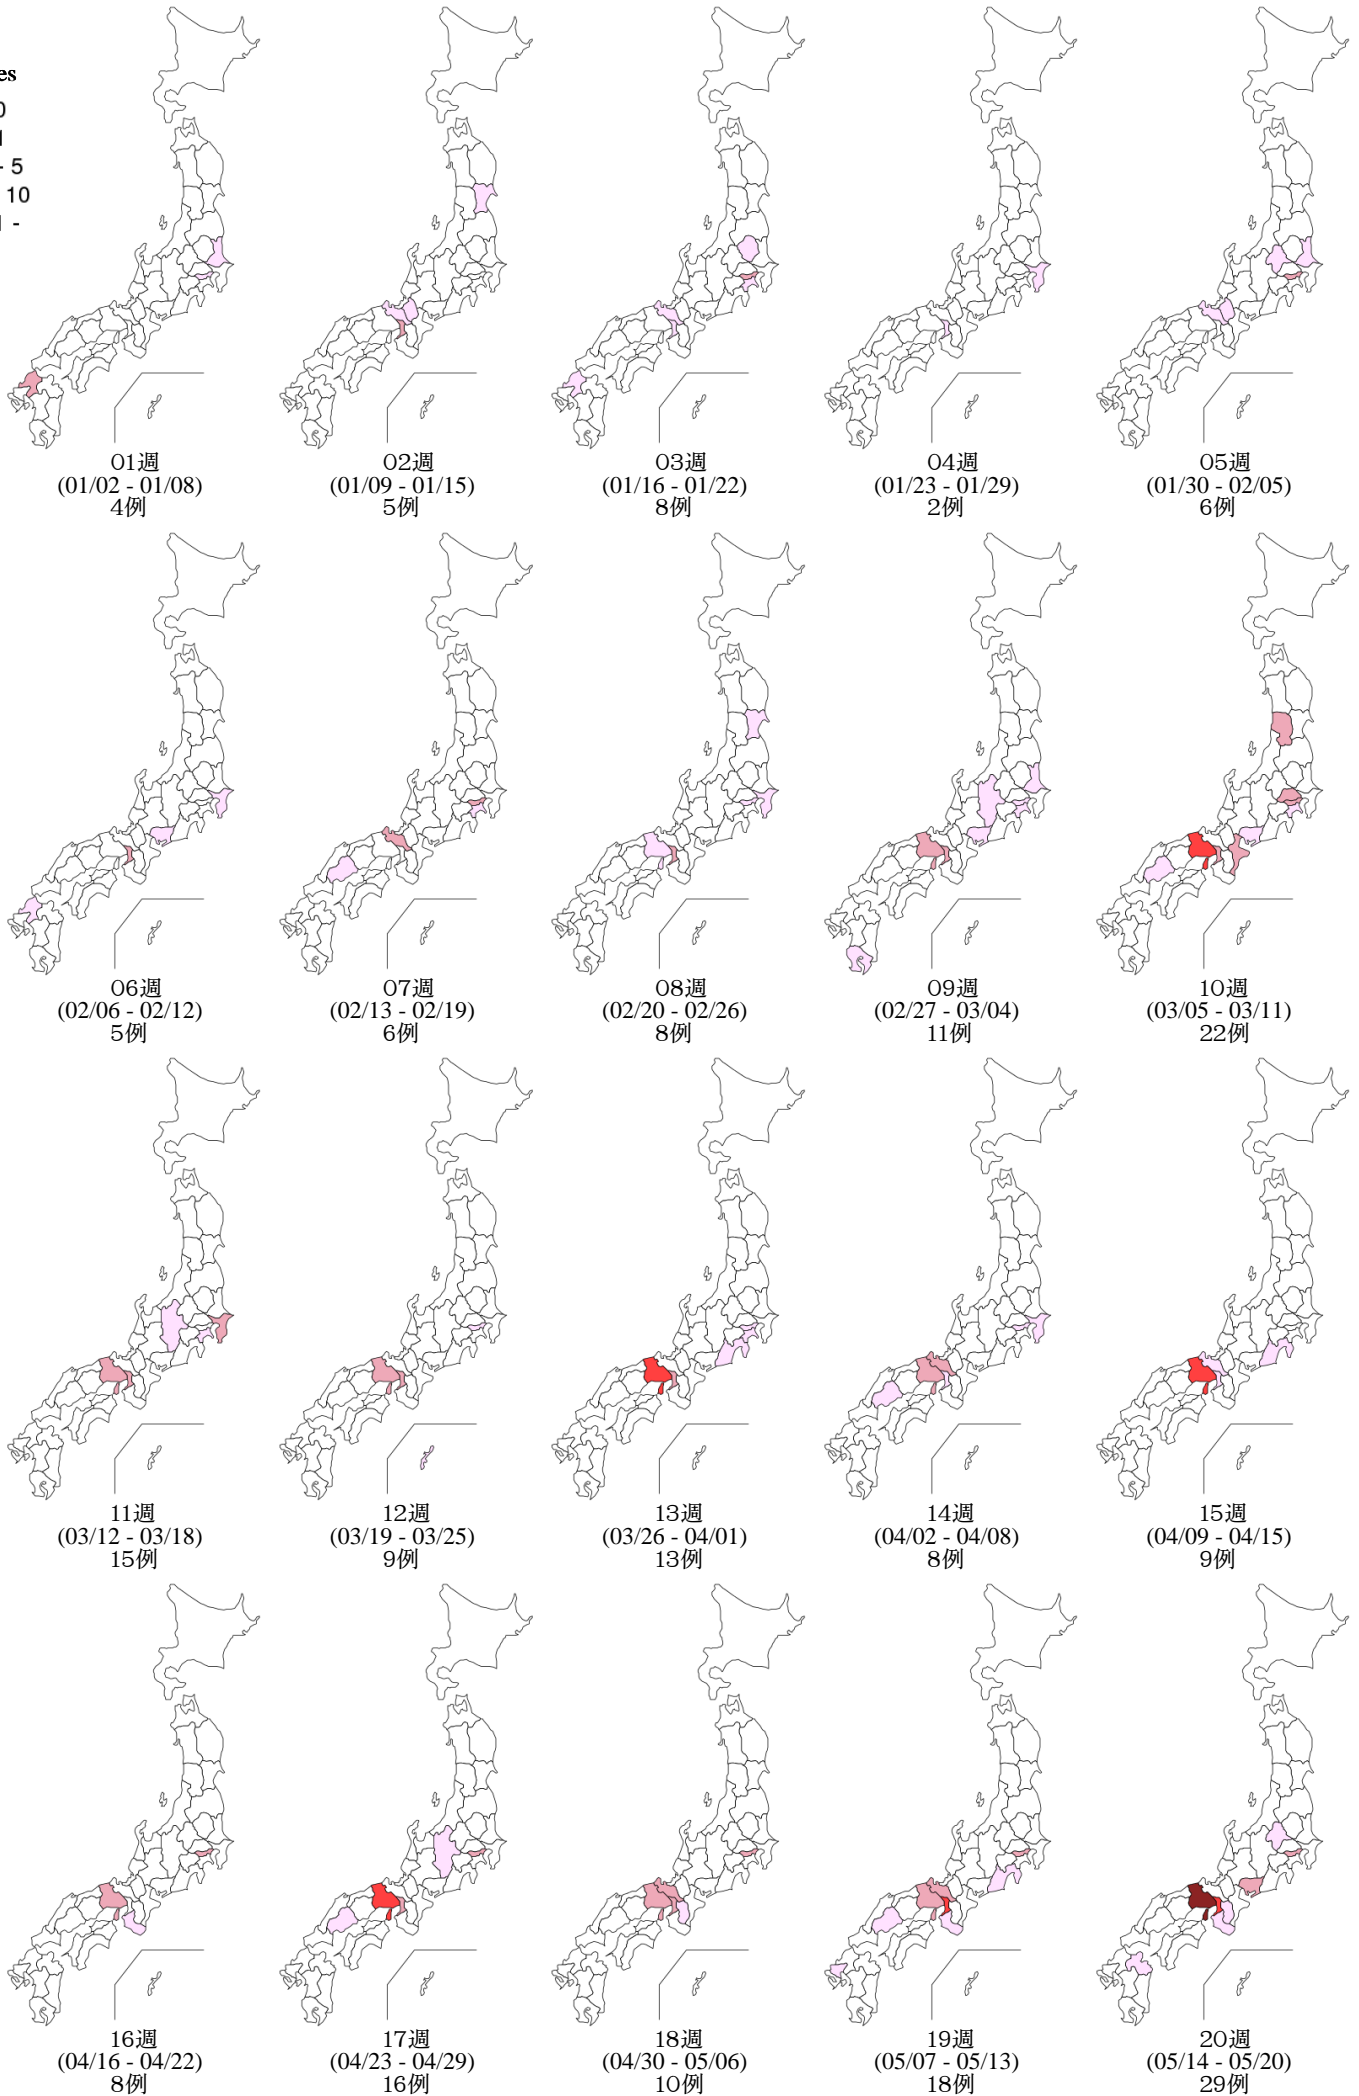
es
0
1
- 5
10
1 -

01週
(01/02 - 01/08)
4例

02週
(01/09 - 01/15)
5例

03週
(01/16 - 01/22)
8例

04週
(01/23 - 01/29)
2例

05週
(01/30 - 02/05)
6例

06週
(02/06 - 02/12)
5例

07週
(02/13 - 02/19)
6例

08週
(02/20 - 02/26)
8例

09週
(02/27 - 03/04)
11例

10週
(03/05 - 03/11)
22例

11週
(03/12 - 03/18)
15例

12週
(03/19 - 03/25)
9例

13週
(03/26 - 04/01)
13例

14週
(04/02 - 04/08)
8例

15週
(04/09 - 04/15)
9例

16週
(04/16 - 04/22)
8例

17週
(04/23 - 04/29)
16例

18週
(04/30 - 05/06)
10例

19週
(05/07 - 05/13)
18例

20週
(05/14 - 05/20)
29例